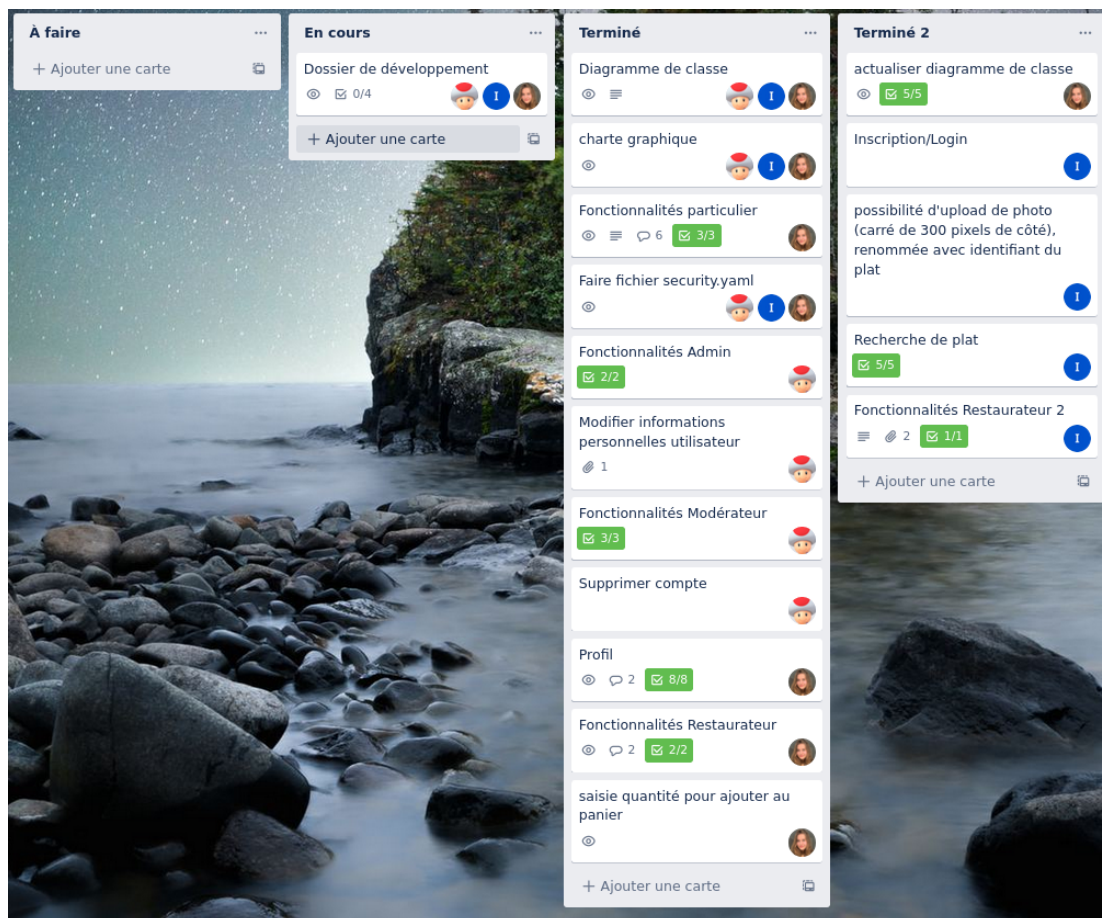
À faire ...

+ Ajouter une carte

En cours ...

Dossier de développement
0/4 I

+ Ajouter une carte

Terminé ...

Diagramme de classe
I

charte graphique
I

Fonctionnalités particulier
6 3/3

Faire fichier security.yaml
I

Fonctionnalités Admin
2/2

Modifier informations personnelles utilisateur
1

Fonctionnalités Modérateur
3/3

Supprimer compte

Profil
2 8/8

Fonctionnalités Restaurateur
2 2/2

saisie quantité pour ajouter au panier

+ Ajouter une carte

Terminé 2 ...

actualiser diagramme de classe
5/5

Inscription/Login
I

possibilité d'upload de photo (carré de 300 pixels de côté), renommée avec identifiant du plat
I

Recherche de plat
5/5 I

Fonctionnalités Restaurateur 2
2 1/1 I

+ Ajouter une carte